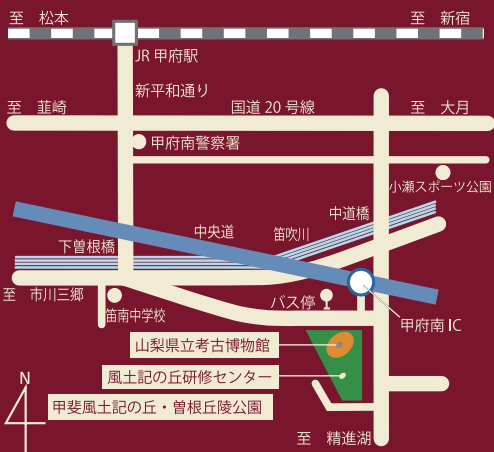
至　松本

至　新宿

JR 甲府駅

新平和通り

至　韮崎

国道 20 号線

至　大月

甲府南警察署

小瀬スポーツ公園

中道橋

中央道

笛吹川

下曽根橋

至　市川三郷

バス停

甲府南 IC

笛南中学校

山梨県立考古博物館

風土記の丘研修センター

甲斐風土記の丘・曽根丘陵公園

N

至　精進湖